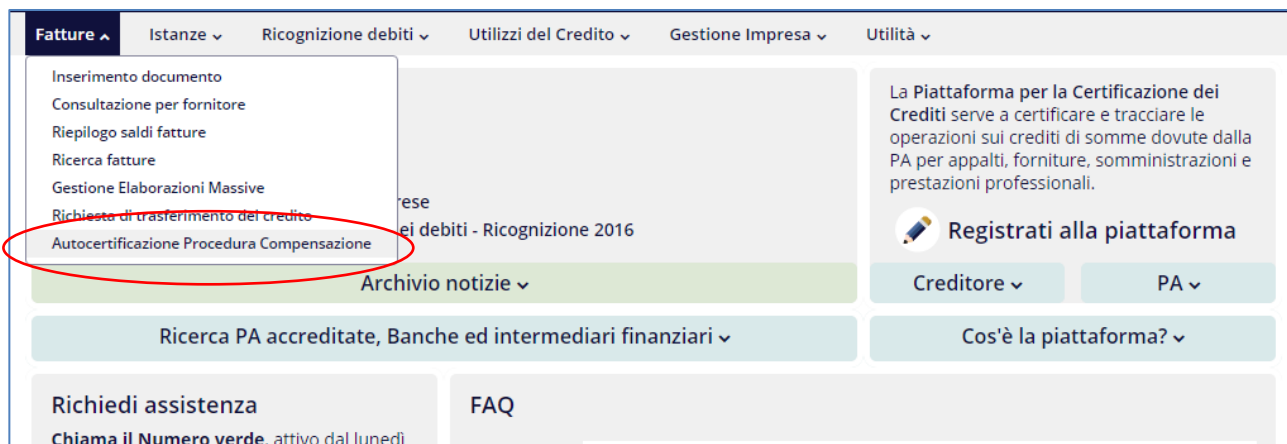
Fatture ⌃ Istanze ⌄ Ricognizione debiti ⌄ Utilizzi del Credito ⌄ Gestione Impresa ⌄ Utilità ⌄

Inserimento documento
Consultazione per fornitore
Riepilogo saldi fatture
Ricerca fatture
Gestione Elaborazioni Massive
Richiesta di trasferimento del credito
Autocertificazione Procedura Compensazione

rese
ei debiti - Ricognizione 2016

La **Piattaforma per la Certificazione dei Crediti** serve a certificare e tracciare le operazioni sui crediti di somme dovute dalla PA per appalti, forniture, somministrazioni e prestazioni professionali.

Registrati alla piattaforma

Archivio notizie ⌄

Creditore ⌄

PA ⌄

Ricerca PA accreditate, Banche ed intermediari finanziari ⌄

Cos'è la piattaforma? ⌄

Richiedi assistenza

**Chiama il Numero verde**, attivo dal lunedì

FAQ